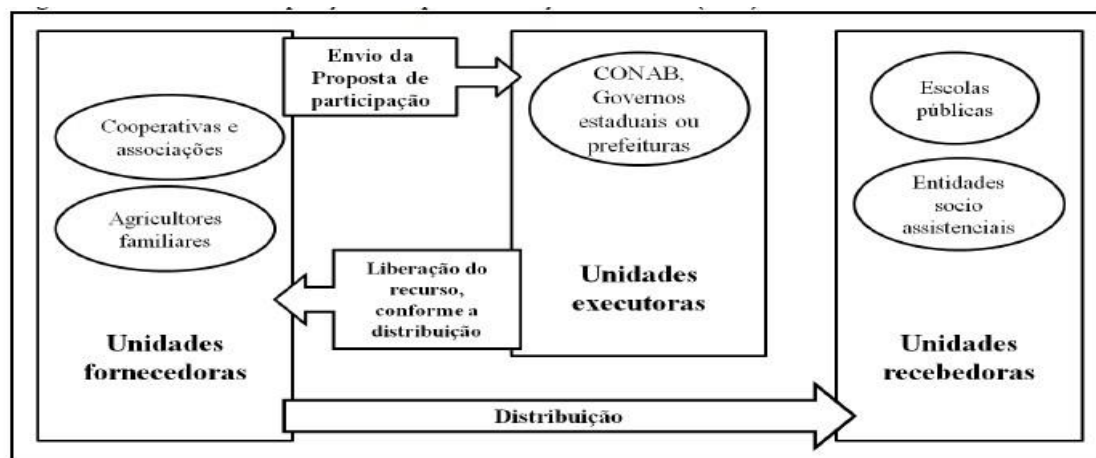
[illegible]

Envio da Proposta de participação

Cooperativas e associações

Agricultores familiares

Unidades fornecedoras

CONAB, Governos estaduais ou prefeituras

Liberação do recurso, conforme a distribuição

Unidades executoras

Escolas públicas

Entidades socio assistenciais

Unidades recebedoras

Distribuição